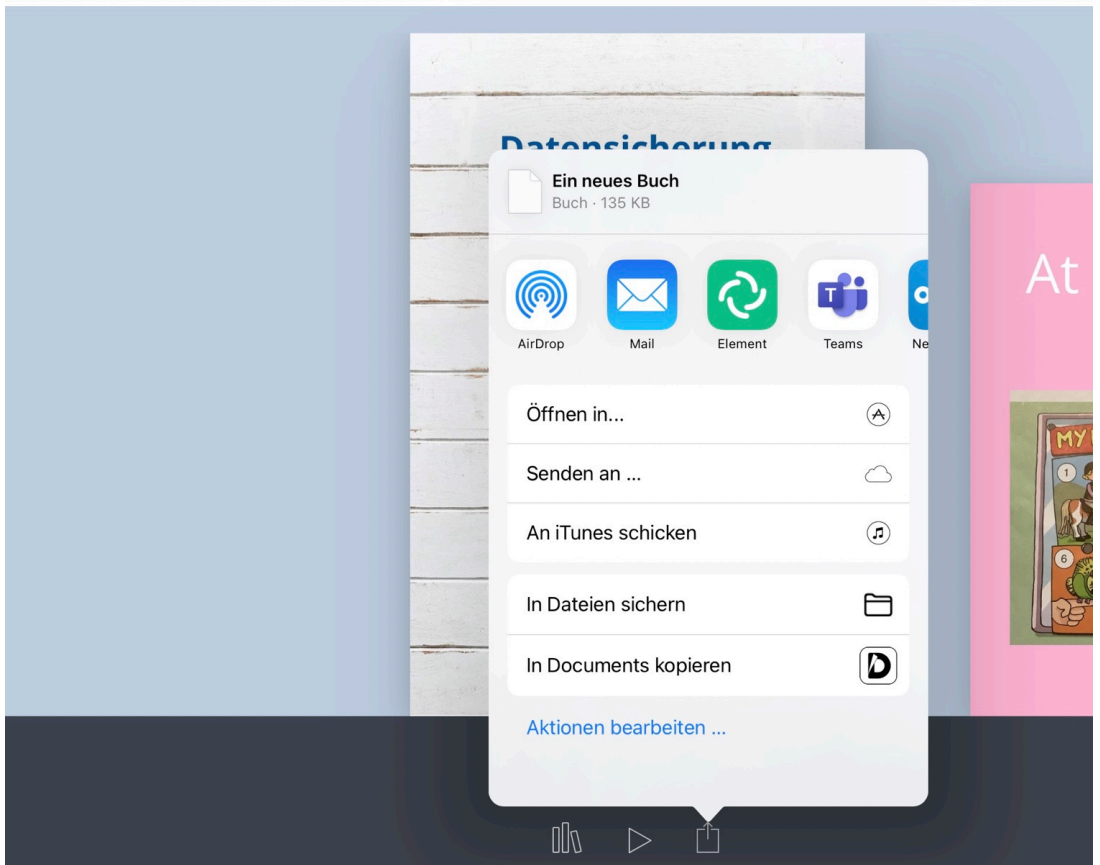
Datensicherung

Ein neues Buch
Buch · 135 KB

AirDrop
Mail
Element
Teams
Ne

Öffnen in...
Senden an ...
An iTunes schicken

In Dateien sichern
In Documents kopieren

Aktionen bearbeiten ...

At

MY
1
6